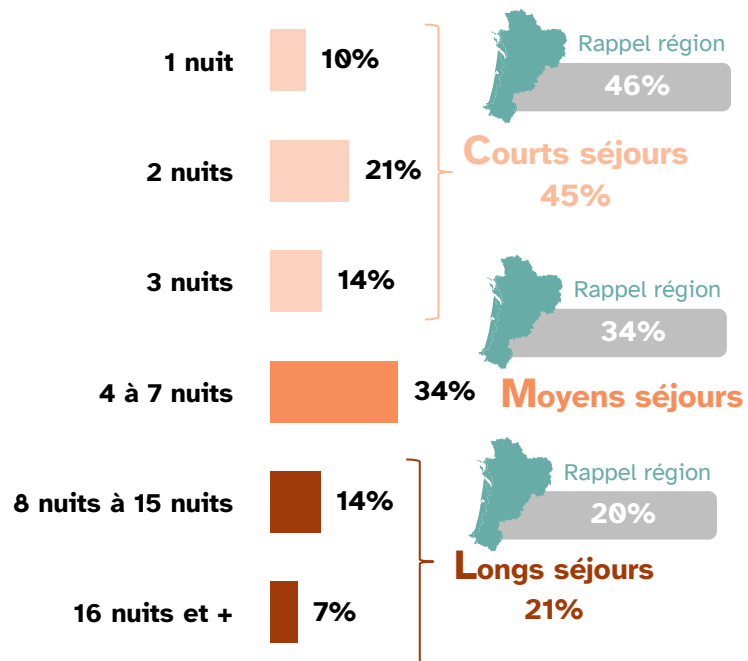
1 nuit 10%

2 nuits 21%

3 nuits 14%

Rappel région 46%

Courts séjours 45%

Rappel région 34%

4 à 7 nuits 34%

Moyens séjours

8 nuits à 15 nuits 14%

16 nuits et + 7%

Rappel région 20%

Longs séjours 21%